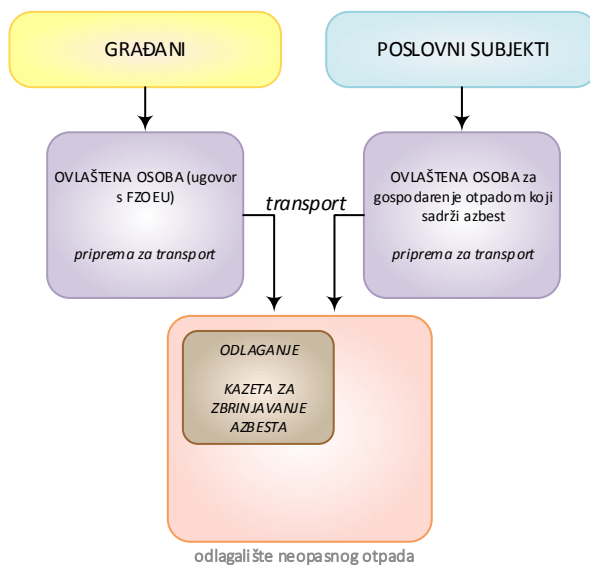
GRAĐANI

POSLOVNI SUBJEKTI

OVLAŠTENA OSOBA (ugovor s FZOEU)

pripremа za transport

transport

OVLAŠTENA OSOBA za gospodarenje otpadom koji sadrži azbest

priprema za transport

ODLAGANJE

KAZETA ZA ZBRINJAVANJE AZBESTA

odlagalište neopasnog otpada